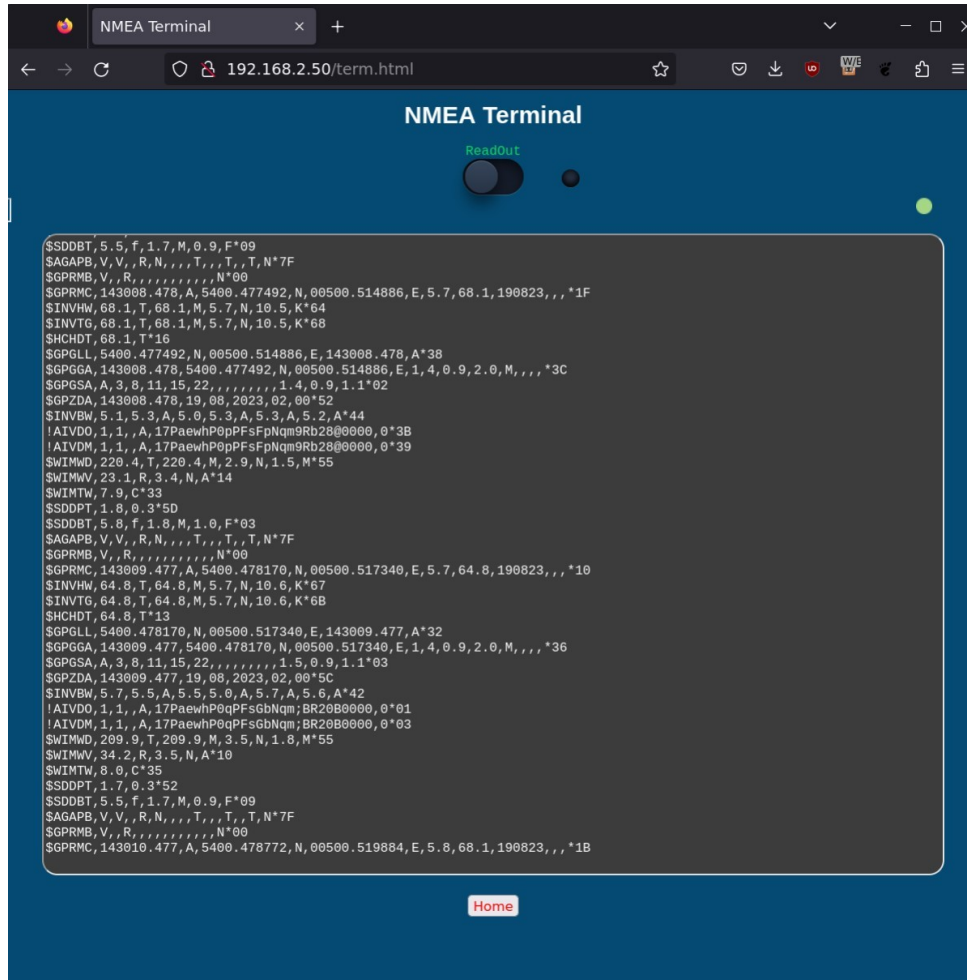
NMEA Terminal
192.168.2.50/term.html

NMEA Terminal

ReadOut

$SDDBT,5.5,f,1.7,M,0.9,F*09
$AGAPB,V,V,,R,N,,,,T,,,T,,T,N*7F
$GPRMB,V,,R,,,,,,,,,,,N*00
$GPRMC,143008.478,A,5400.477492,N,00500.514886,E,5.7,68.1,190823,,,*1F
$INVHW,68.1,T,68.1,M,5.7,N,10.5,K*64
$INVTG,68.1,T,68.1,M,5.7,N,10.5,K*68
$HCHDT,68.1,T*16
$GPGLL,5400.477492,N,00500.514886,E,143008.478,A*38
$GPGGA,143008.478,5400.477492,N,00500.514886,E,1,4,0.9,2.0,M,,,,*3C
$GPGSA,A,3,8,11,15,22,,,,,,,,,1.4,0.9,1.1*02
$GPZDA,143008.478,19,08,2023,02,00*52
$INVBW,5.1,5.3,A,5.0,5.3,A,5.3,A,5.2,A*44
!AIVDO,1,1,,A,17PaewhP0pPFsFpNqm9Rb28@0000,0*3B
!AIVDM,1,1,,A,17PaewhP0pPFsFpNqm9Rb28@0000,0*39
$WIMWD,220.4,T,220.4,M,2.9,N,1.5,M*55
$WIMWV,23.1,R,3.4,N,A*14
$WIMTW,7.9,C*33
$SDDPT,1.8,0.3*5D
$SDDBT,5.8,f,1.8,M,1.0,F*03
$AGAPB,V,V,,R,N,,,,T,,,T,,T,N*7F
$GPRMB,V,,R,,,,,,,,,,,N*00
$GPRMC,143009.477,A,5400.478170,N,00500.517340,E,5.7,64.8,190823,,,*10
$INVHW,64.8,T,64.8,M,5.7,N,10.6,K*67
$INVTG,64.8,T,64.8,M,5.7,N,10.6,K*6B
$HCHDT,64.8,T*13
$GPGLL,5400.478170,N,00500.517340,E,143009.477,A*32
$GPGGA,143009.477,5400.478170,N,00500.517340,E,1,4,0.9,2.0,M,,,,*36
$GPGSA,A,3,8,11,15,22,,,,,,,,,1.5,0.9,1.1*03
$GPZDA,143009.477,19,08,2023,02,00*5C
$INVBW,5.7,5.5,A,5.5,5.0,A,5.7,A,5.6,A*42
!AIVDO,1,1,,A,17PaewhP0qPFsGbNqm;BR20B0000,0*01
!AIVDM,1,1,,A,17PaewhP0qPFsGbNqm;BR20B0000,0*03
$WIMWD,209.9,T,209.9,M,3.5,N,1.8,M*55
$WIMWV,34.2,R,3.5,N,A*10
$WIMTW,8.0,C*35
$SDDPT,1.7,0.3*52
$SDDBT,5.5,f,1.7,M,0.9,F*09
$AGAPB,V,V,,R,N,,,,T,,,T,,T,N*7F
$GPRMB,V,,R,,,,,,,,,,,N*00
$GPRMC,143010.477,A,5400.478772,N,00500.519884,E,5.8,68.1,190823,,,*1B

Home